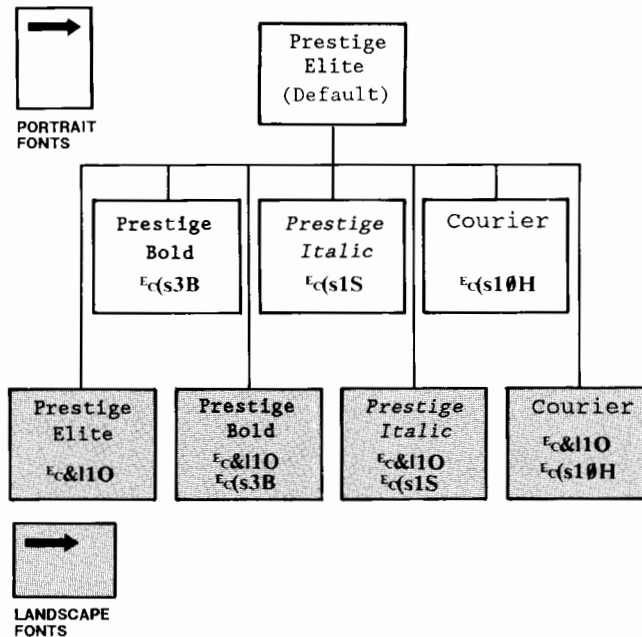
PORTRAIT FONTS

Prestige Elite (Default)

Prestige Bold
$^{E}c$(s3B

Prestige Italic
$^{E}c$(s1S

Courier
$^{E}c$(s1ØH

Prestige Elite
$^{E}c$&l1O

Prestige Bold
$^{E}c$&l1O
$^{E}c$(s3B

Prestige Italic
$^{E}c$&l1O
$^{E}c$(s1S

Courier
$^{E}c$&l1O
$^{E}c$(s1ØH

LANDSCAPE FONTS